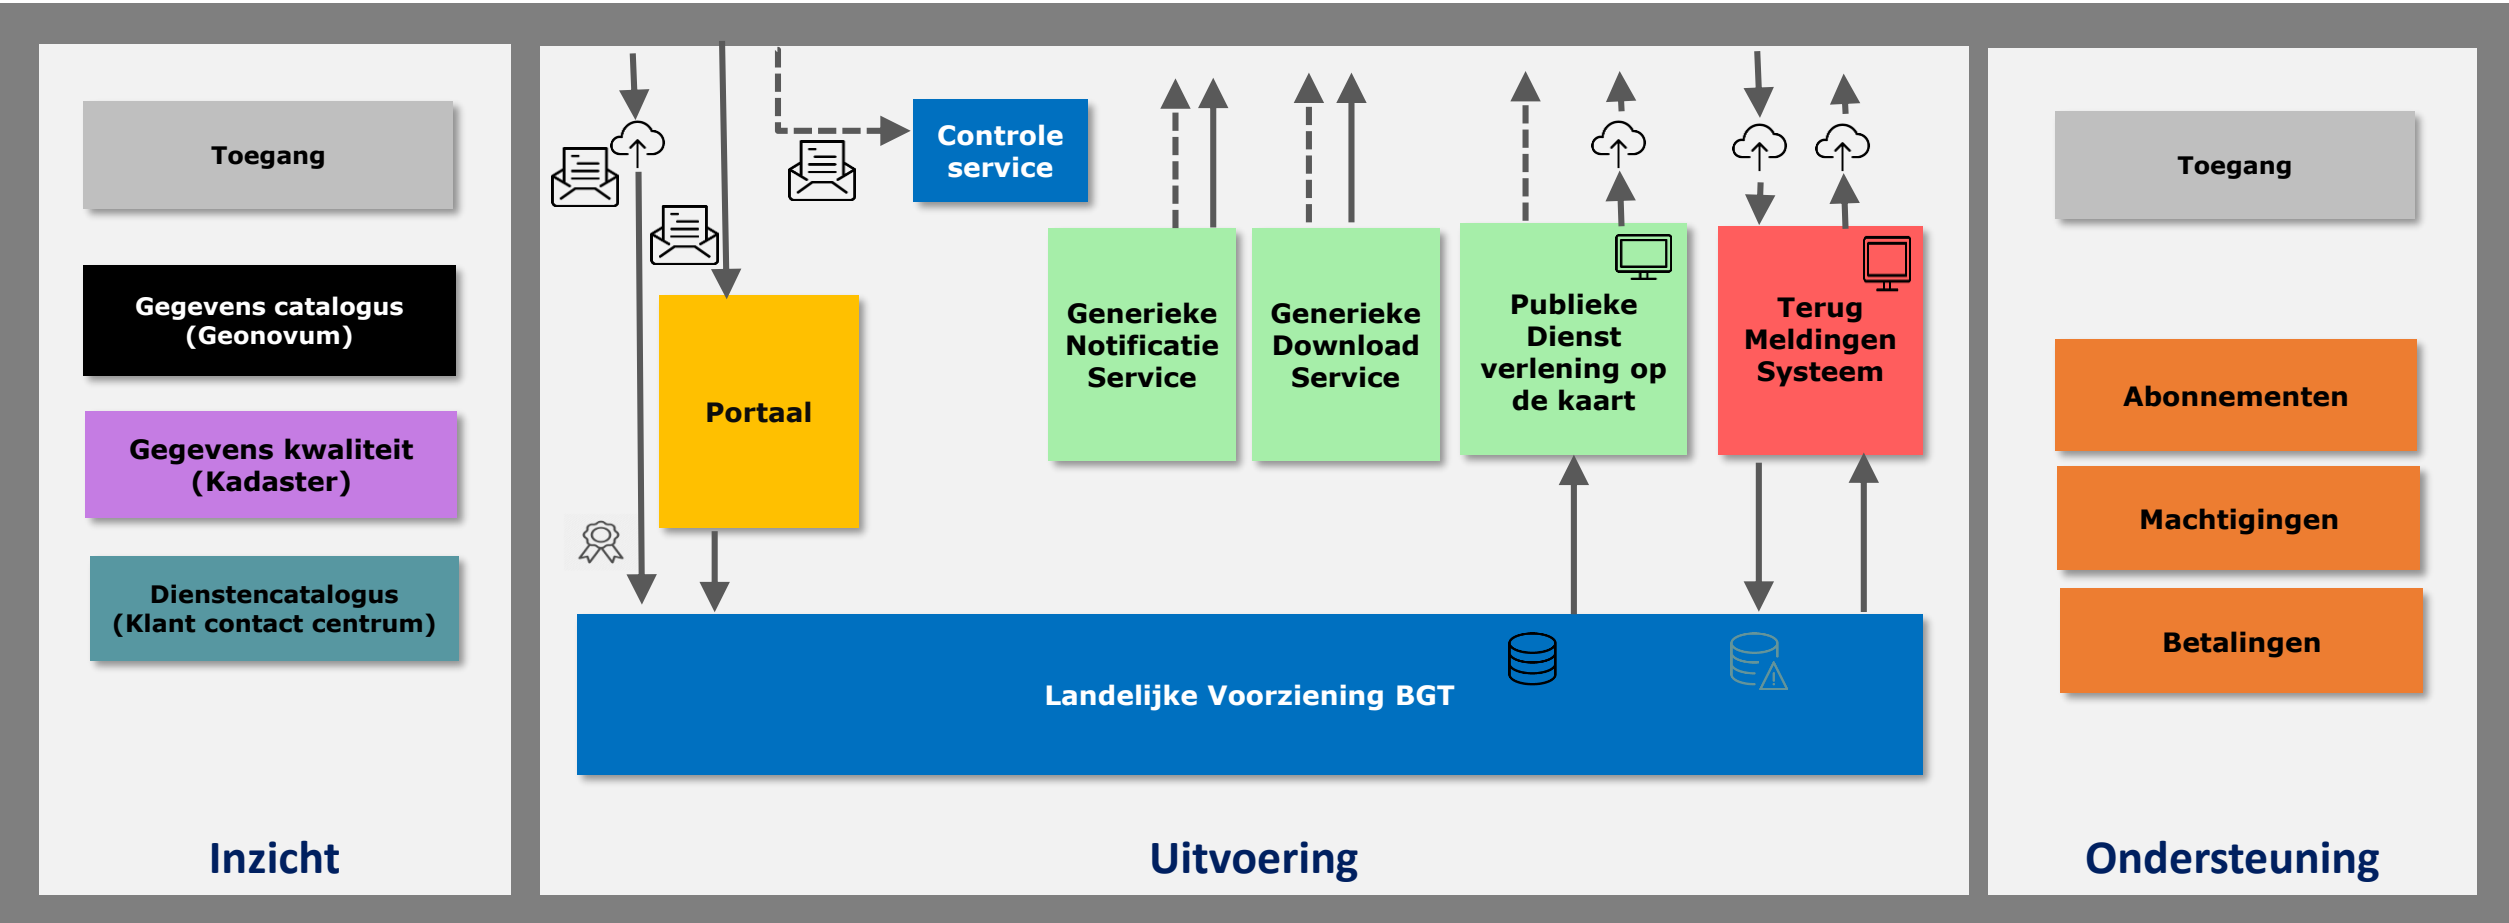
Toegang

Gegevens catalogus (Geonovum)

Gegevens kwaliteit (Kadaster)

Dienstencatalogus (Klant contact centrum)

Inzicht

Controle service

Portaal

Generieke Notificatie Service

Generieke Download Service

Publieke Dienst verlening op de kaart

Terug Meldingen Systeem

Landelijke Voorziening BGT

Uitvoering

Toegang

Abonnementen

Machtigingen

Betalingen

Ondersteuning